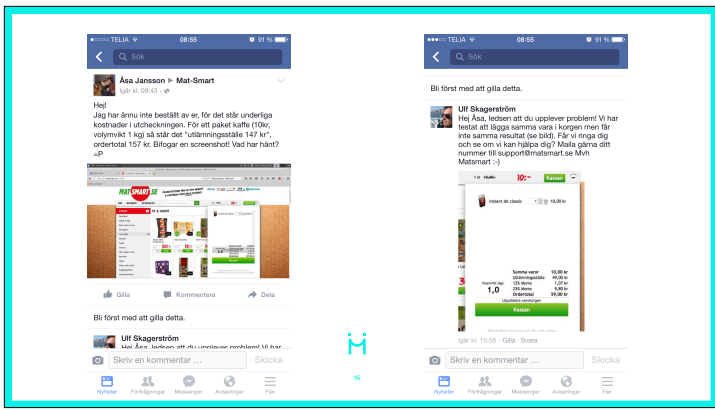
●●○○○ TELIA 08:55 91 %

Sök

Åsa Jansson ▶ Mat-Smart
Igår kl. 09.43

Hej!
Jag har ännu inte beställt av er, för det står underliga kostnader i utcheckningen. För ett paket kaffe (10kr, volymvikt 1 kg) så står det "utlämningsställe 147 kr", ordertotal 157 kr. Bifogar en screenshot! Vad har hänt? =P

MATSMART.SE

Gilla Kommentera Dela

Bli först med att gilla detta.

Ulf Skagerström
Hej Åsa, ledsen att du upplever problem! Vi har

Skriv en kommentar ... Skicka

Nyheter Förfrågningar Messenger Aviseringar Fler

16

●●○○○ TELIA 08:55 91 %

Sök

Bli först med att gilla detta.

Ulf Skagerström
Hej Åsa, ledsen att du upplever problem! Vi har testat att lägga samma vara i korgen men får inte samma resultat (se bild). Får vi ringa dig och se om vi kan hjälpa dig? Maila gärna ditt nummer till support@matsmart.se Mvh Matsmart :-)

Kassan

Instant de classic 1 10,00 kr

Summa varor 10,00 kr
Utlämningsställe 49,00 kr
12% Moms 1,07 kr
25% Moms 9,80 kr
Ordertotal 59,00 kr

1,0

Kassan

Igår kl. 15:58 · Gilla · Svara

Skriv en kommentar ... Skicka

Nyheter Förfrågningar Messenger Aviseringar Fler